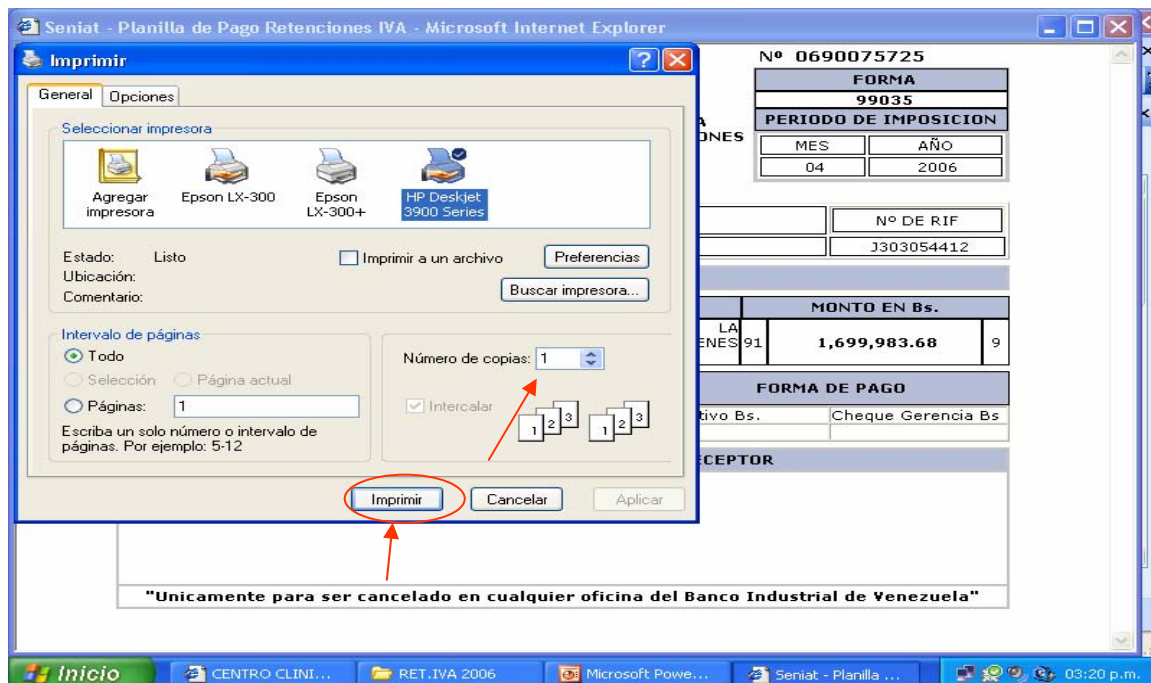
Seniat - Planilla de Pago Retenciones IVA - Microsoft Internet Explorer

Imprimir

General | Opciones

Seleccionar impresora

Agregar impresora | Epson LX-300 | Epson LX-300+ | HP Deskjet 3900 Series

Estado: Listo
Ubicación:
Comentario:

Imprimir a un archivo

Preferencias

Buscar impresora...

Intervalo de páginas
Todo
Selección
Página actual
Páginas: 1
Escriba un solo número o intervalo de páginas. Por ejemplo: 5-12

Número de copias: 1

Intercalar

1 2 3 1 2 3

Imprimir | Cancelar | Aplicar

Nº 0690075725

| FORMA |
|---|
| 99035 |
| PERIODO DE IMPOSICION |

| MES | AÑO |
|---|---|
| 04 | 2006 |

A
ONES

| Nº DE RIF |
|---|
| J303054412 |

| | MONTO EN Bs. | |
|---|---|---|
| LA ENES 91 | 1,699,983.68 | 9 |

FORMA DE PAGO

| tivo Bs. | Cheque Gerencia Bs |
|---|---|

ECEPTOR

"Unicamente para ser cancelado en cualquier oficina del Banco Industrial de Venezuela"

Inicio | CENTRO CLINI... | RET.IVA 2006 | Microsoft Powe... | Seniat - Planilla ... | 03:20 p.m.